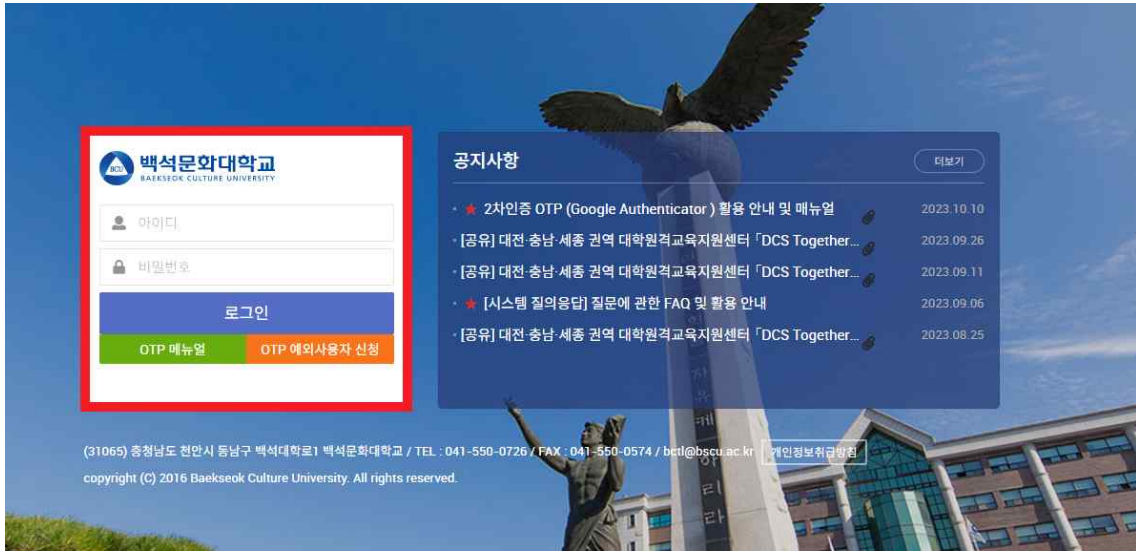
백석문화대학교
BAEKSEOK CULTURE UNIVERSITY

아이디
비밀번호
로그인
OTP 메뉴얼
OTP 예외사용자 신청

공지사항
더보기

★ 2차인증 OTP (Google Authenticator ) 활용 안내 및 매뉴얼 2023.10.10
[공유] 대전·충남·세종 권역 대학원격교육지원센터 「DCS Together... 2023.09.26
[공유] 대전·충남·세종 권역 대학원격교육지원센터 「DCS Together... 2023.09.11
★ [시스템 질의응답] 질문에 관한 FAQ 및 활용 안내 2023.09.06
[공유] 대전·충남·세종 권역 대학원격교육지원센터 「DCS Together... 2023.08.25

(31065) 충청남도 천안시 동남구 백석대학로1 백석문화대학교 / TEL : 041-550-0726 / FAX : 041-550-0574 / bctl@bscu.ac.kr 개인정보취급방침
copyright (C) 2016 Baekseok Culture University. All rights reserved.